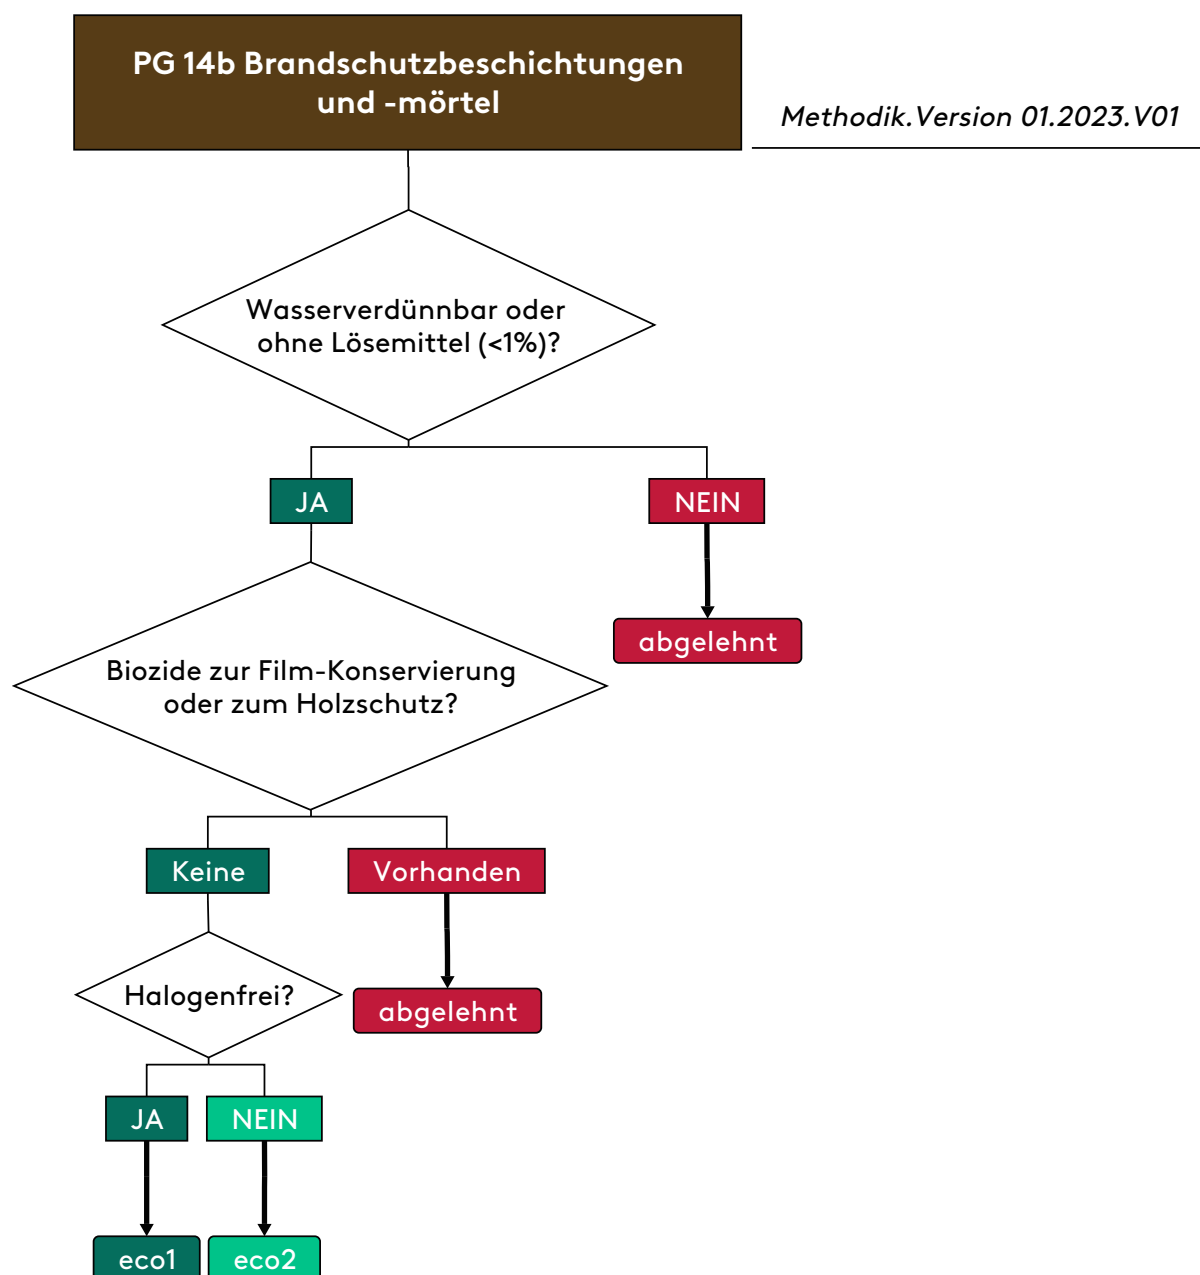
PG 14b Brandschutzbeschichtungen und -mörtel

Methodik.Version 01.2023.V01

Wasserverdünnbar oder ohne Lösemittel (<1%)?

JA

NEIN

abgelehnt

Biozide zur Film-Konservierung oder zum Holzschutz?

Keine

Vorhanden

abgelehnt

Halogenfrei?

JA

NEIN

eco1

eco2